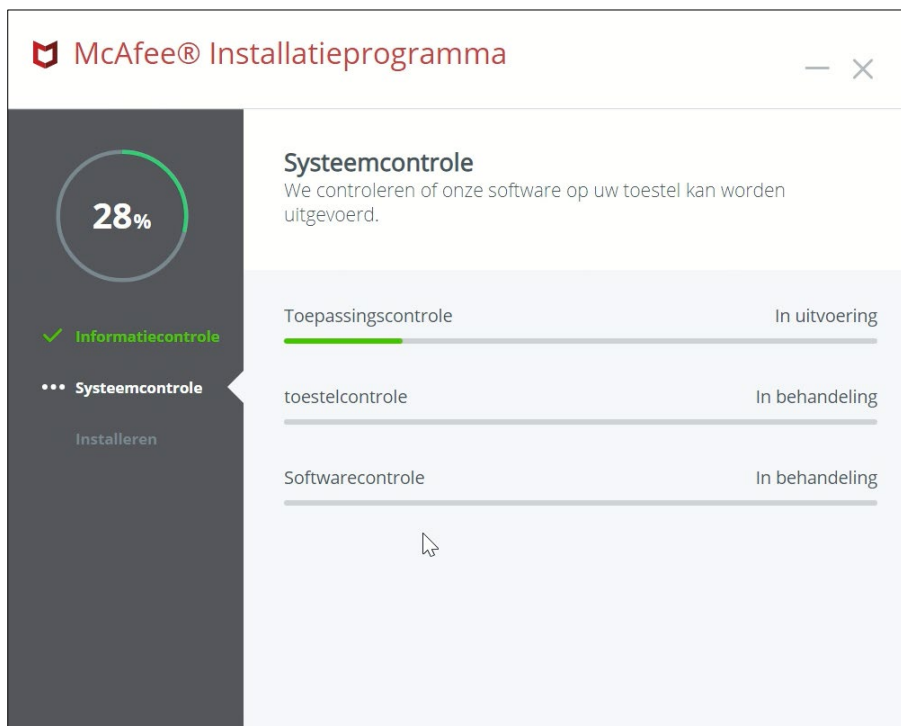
McAfee® Installatieprogramma

28%

Informatiecontrole

Systeemcontrole

Installeren

Systeemcontrole

We controleren of onze software op uw toestel kan worden uitgevoerd.

Toepassingscontrole In uitvoering

toestelcontrole In behandeling

Softwarecontrole In behandeling